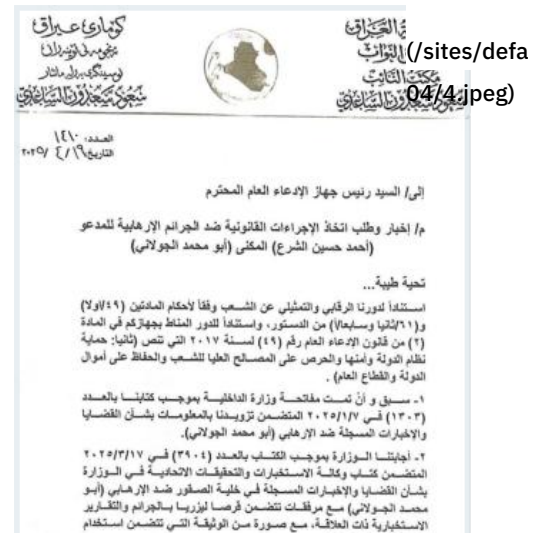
جمهورية العراق
مجلس النواب
مكتب النائب
سعود سعدون الساعدي

(/sites/defa
04/4.jpeg)

كوماری عیراق
ئەنجومەنی نوێنەران
نووسینگەی ئەندام
سعود سعدون الساعدي

العدد: ١٤١٠
التاريخ: ٢٠٢٥/٤/١٩

إلى/ السيد رئيس جهاز الادعاء العام المحترم

م/ إخبار وطلب اتخاذ الإجراءات القانونية ضد الجرائم الارهابية للمدعو (أحمد حسين الشرع) المكنى (أبو محمد الجولاني)

تحية طيبة...

استناداً لدورنا الرقابي والتمثيلي عن الشعب وفقاً لأحكام المادتين (٤٩/أولا) و(٦١/ثانيا وسابعا) من الدستور، واستناداً للدور المناط بجهازكم في المادة (٢) من قانون الادعاء العام رقم (٤٩) لسنة ٢٠١٧ التي تنص (ثانيا: حماية نظام الدولة وأمنها والحرص على المصالح العليا للشعب والحفاظ على أموال الدولة والقطاع العام).

١- سبق و أن تمت مفاتحة وزارة الداخلية بموجب كتابنا بالعدد (١٣٠٣) في ٢٠٢٥/١/٧ المتضمن تزويدنا بالمعلومات بشأن القضايا والاخبارات المسجلة ضد الارهابي (أبو محمد الجولاني).

٢- أجابتنا الوزارة بموجب الكتاب بالعدد (٣٩٠٤) في ٢٠٢٥/٣/١٧ المتضمن كتاب وكالة الاستخبارات والتحقيقات الاتحادية في الوزارة بشأن القضايا والإخبارات المسجلة في خلية الصقور ضد الإرهابي (أبو محمد الجولاني) مع مرفقات تتضمن قرصاً ليزرياً بالجرائم والتقارير الاستخبارية ذات العلاقة، مع صورة من الوثيقة التي تتضمن استخدام